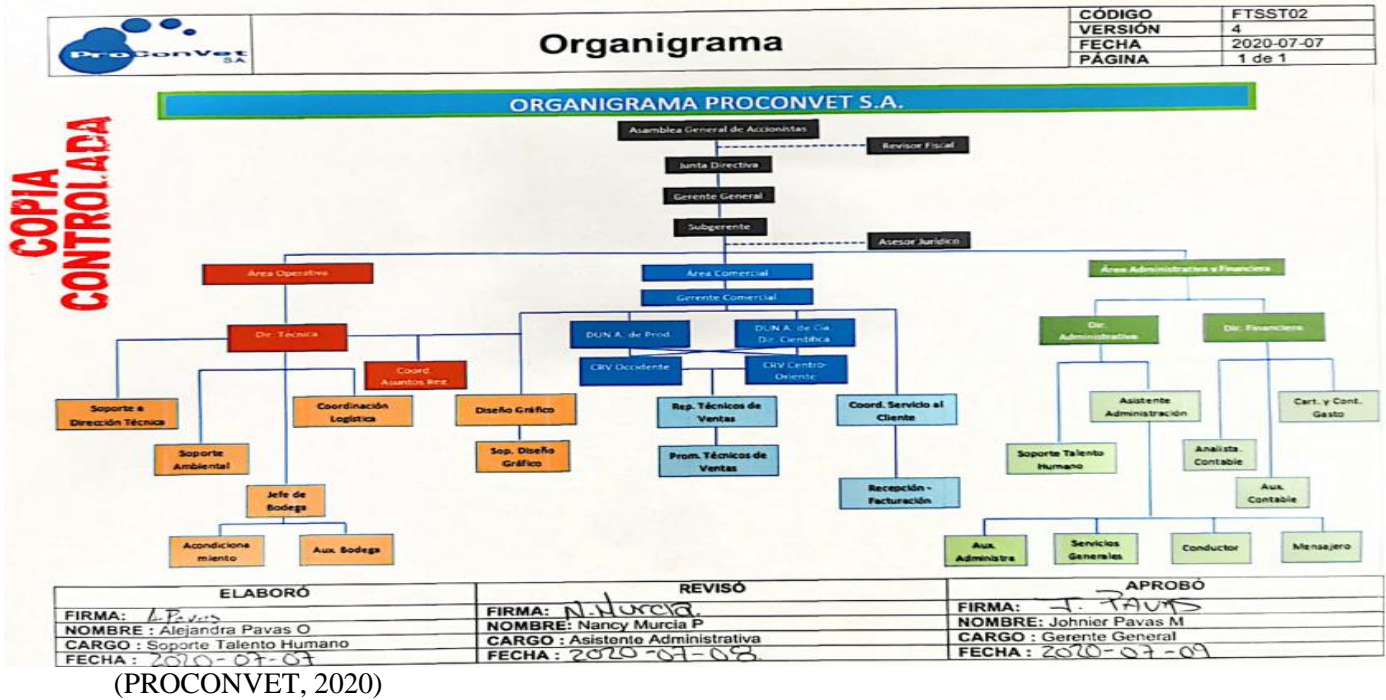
ProConVet S.A

Organigrama

| CÓDIGO | FTSST02 |
|---|---|
| VERSIÓN | 4 |
| FECHA | 2020-07-07 |
| PÁGINA | 1 de 1 |

COPIA CONTROLADA

ORGANIGRAMA PROCONVET S.A.

Asamblea General de Accionistas

Revisor Fiscal

Junta Directiva

Gerente General

Subgerente

Asesor Jurídico

Area Operativa

Area Comercial

Gerente Comercial

Área Administrativa y Financiera

Dir. Tecnica

Coord. Asuntos Reg.

DUN A. de Prod.

DUN A. de Cia Dir. Científica

CRV Occidente

CRV Centro-Oriente

Dir. Administrativa

Dir. Financiera

Soporte a Dirección Técnica

Coordinación Logística

Soporte Ambiental

Jefe de Bodega

Acondiciona miento

Aux. Bodega

Diseño Gráfico

Sop. Diseño Gráfico

Rep. Técnicos de Ventas

Prom. Técnicos de Ventas

Coord. Servicio al Cliente

Recepción - Facturación

Asistente Administración

Soporte Talento Humano

Cart. y Cont. Gasto

Analista. Contable

Aux. Contable

Aux. Administra

Servicios Generales

Conductor

Mensajero

| ELABORÓ | REVISÓ | APROBÓ |
|---|---|---|
| FIRMA: A. Pavas | FIRMA: N. Murcia. | FIRMA: J. Pavas |
| NOMBRE : Alejandra Pavas O | NOMBRE: Nancy Murcia P | NOMBRE: Johnier Pavas M |
| CARGO : Soporte Talento Humano | CARGO : Asistente Administrativa | CARGO : Gerente General |
| FECHA : 2020-07-07 | FECHA : 2020-07-08. | FECHA : 2020-07-09 |

(PROCONVET, 2020)